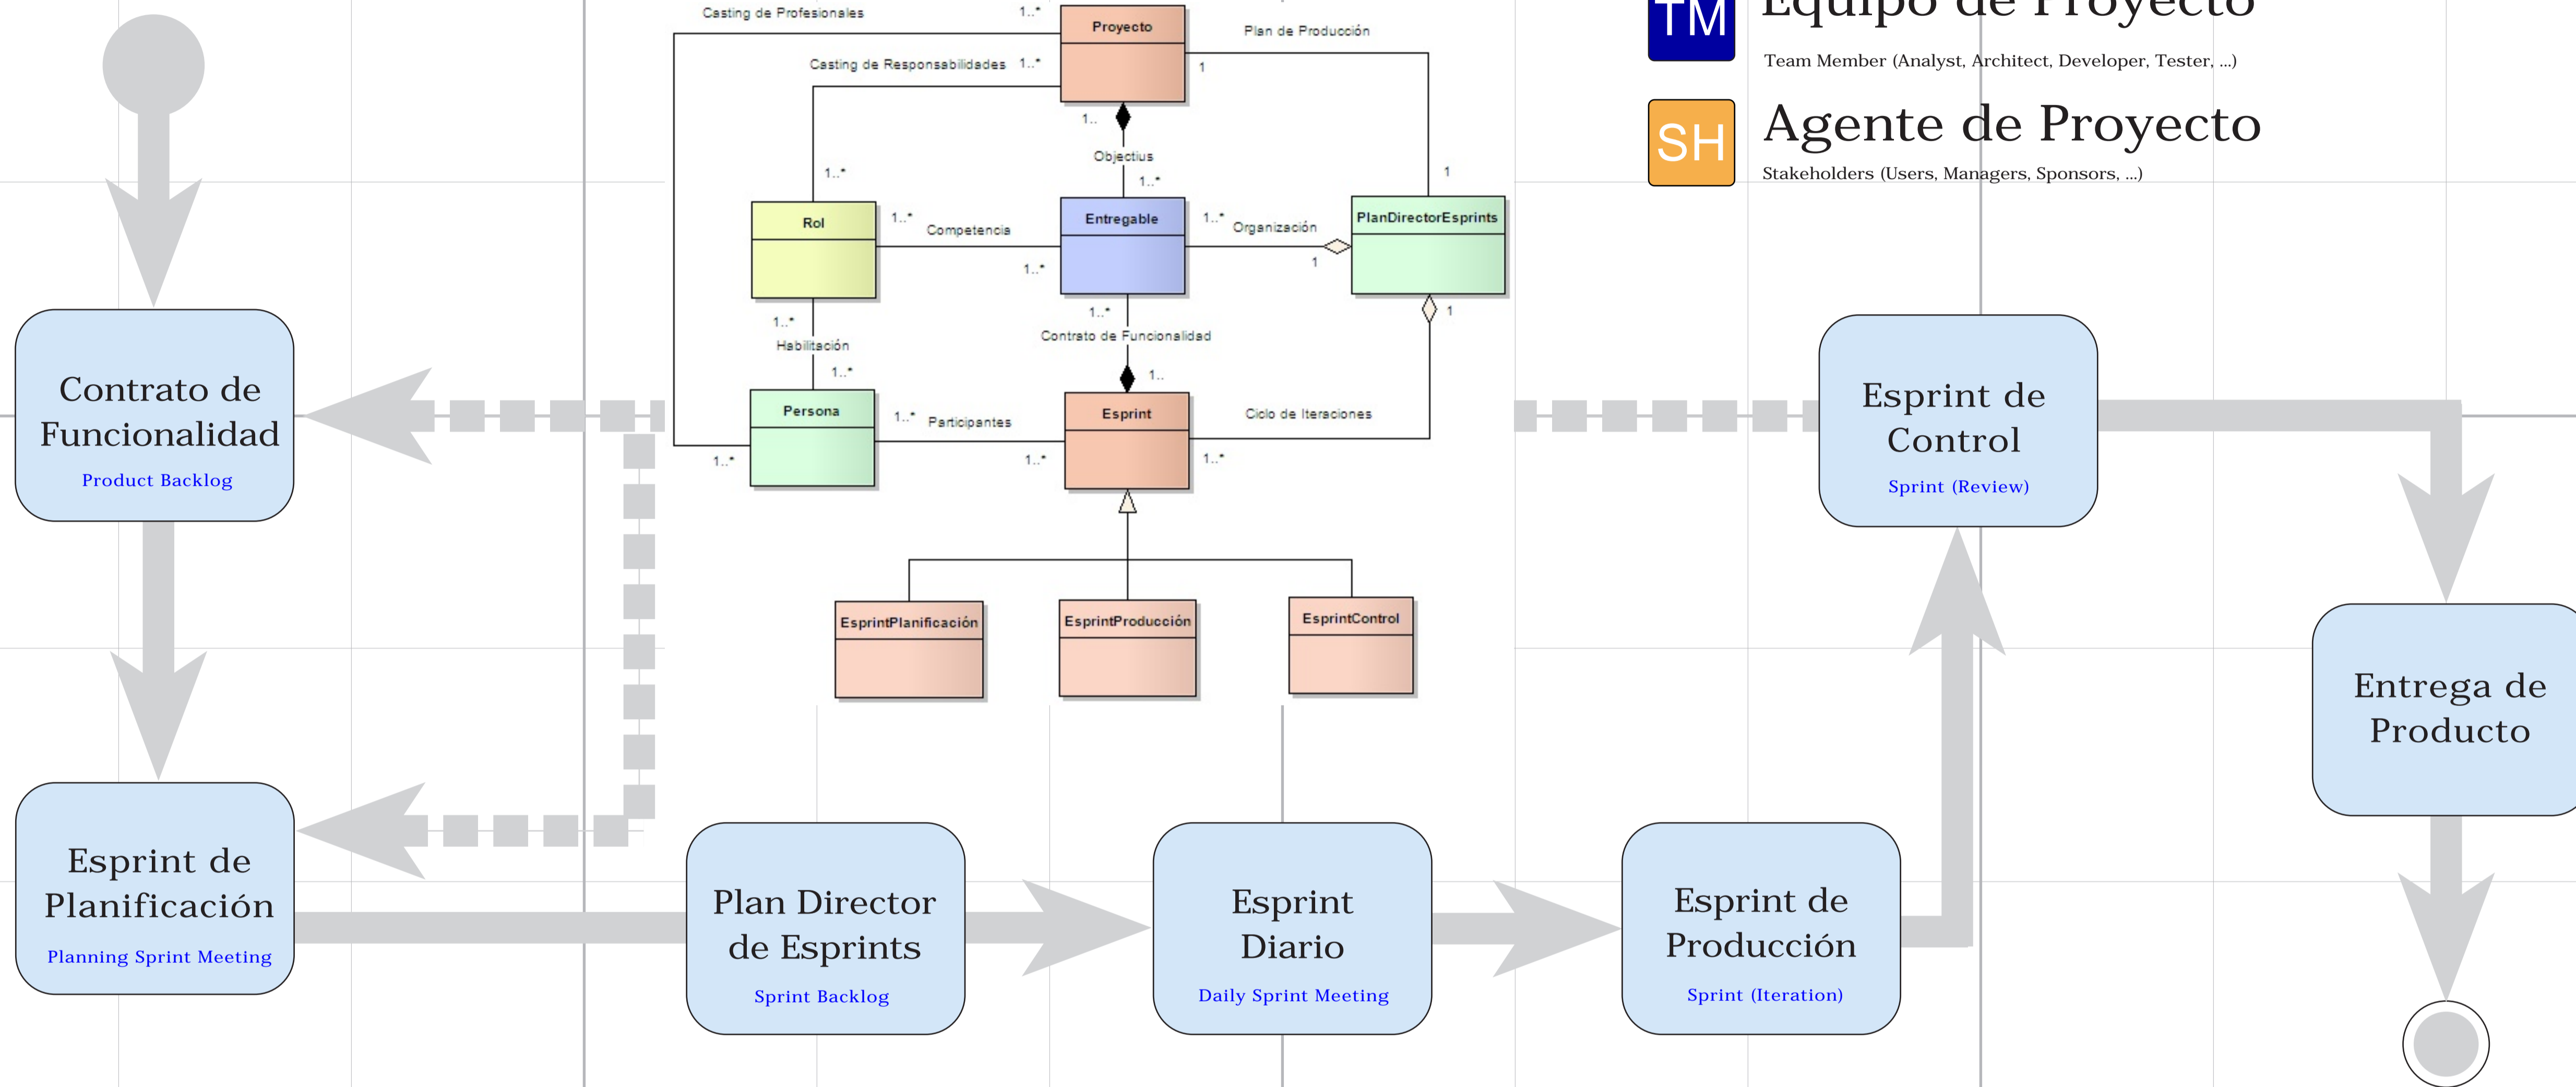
Casting de Profesionales
1..*
Proyecto
Plan de Producción
Casting de Responsabilidades 1..*
1
1..
Objectius
1..*
1..*
1
Rol
1..* Competencia
Entregable
1..* Organización
PlanDirectorEsprints
1..*
1
1..*
1..*
1
Habilitación
Contrato de Funcionalidad
1..*
1..
Persona
1..* Participantes
Esprint
Ciclo de Iteraciones
1..*
1..*
1..*
EsprintPlanificación
EsprintProducción
EsprintControl

TM
Equipo de Proyecto
Team Member (Analyst, Architect, Developer, Tester, ...)

SH
Agente de Proyecto
Stakeholders (Users, Managers, Sponsors, ...)

Contrato de Funcionalidad
Product Backlog

Esprint de Control
Sprint (Review)

Entrega de Producto

Esprint de Planificación
Planning Sprint Meeting

Plan Director de Esprints
Sprint Backlog

Esprint Diario
Daily Sprint Meeting

Esprint de Producción
Sprint (Iteration)